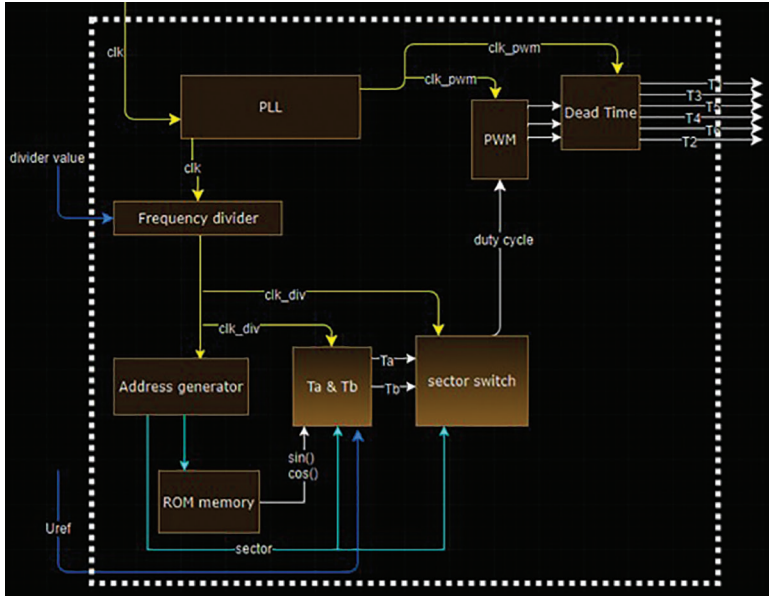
clk

clk_pwm

clk_pwm

PLL

Dead Time

T1
T3
T5
T4
T6
T2

PWM

divider value

clk

Frequency divider

duty cycle

clk_div

clk_div

Ta

Address generator

Ta & Tb

sector switch

Tb

sin()
cos()

ROM memory

Uref

sector